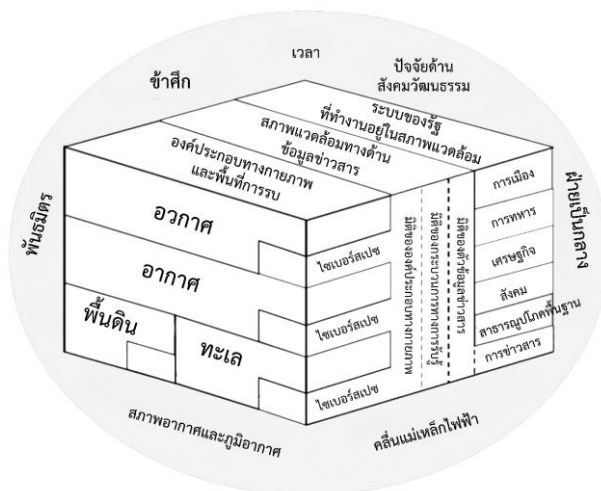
เวลา

ข้าศึก

ปัจจัยด้านสังคมวัฒนธรรม

พันธมิตร

ฝ่ายเป็นกลาง

ระบบของรัฐที่ทำงานอยู่ในสภาพแวดล้อม

สภาพแวดล้อมทางด้านข้อมูลข่าวสาร

องค์ประกอบทางกายภาพและพื้นที่การรบ

อวกาศ

อากาศ

พื้นดิน

ทะเล

ไซเบอร์สเปซ

ไซเบอร์สเปซ

ไซเบอร์สเปซ

ไซเบอร์สเปซ

มิติของการทางกายภาพ

มิติของกระบวนการรับรู้

มิติของข้อมูลข่าวสาร

การเมือง

การทหาร

เศรษฐกิจ

สังคม

สาธารณูปโภคพื้นฐาน

การข่าวสาร

สภาพอากาศและภูมิอากาศ

คลื่นแม่เหล็กไฟฟ้า